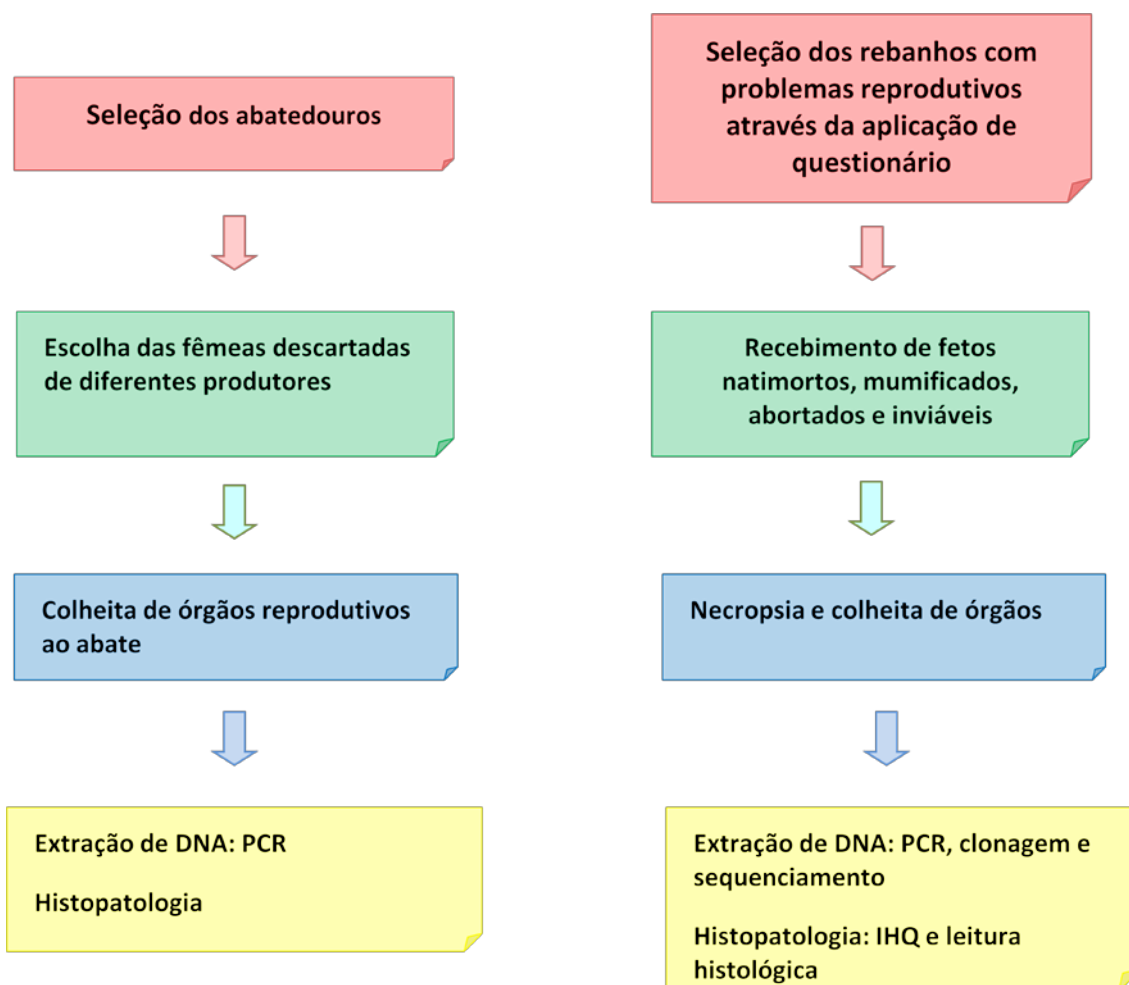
Seleção dos abatedouros

Escolha das fêmeas descartadas de diferentes produtores

Colheita de órgãos reprodutivos ao abate

Extração de DNA: PCR

Histopatologia

Seleção dos rebanhos com problemas reprodutivos através da aplicação de questionário

Recebimento de fetos natimortos, mumificados, abortados e inviáveis

Necropsia e colheita de órgãos

Extração de DNA: PCR, clonagem e sequenciamento

Histopatologia: IHQ e leitura histológica